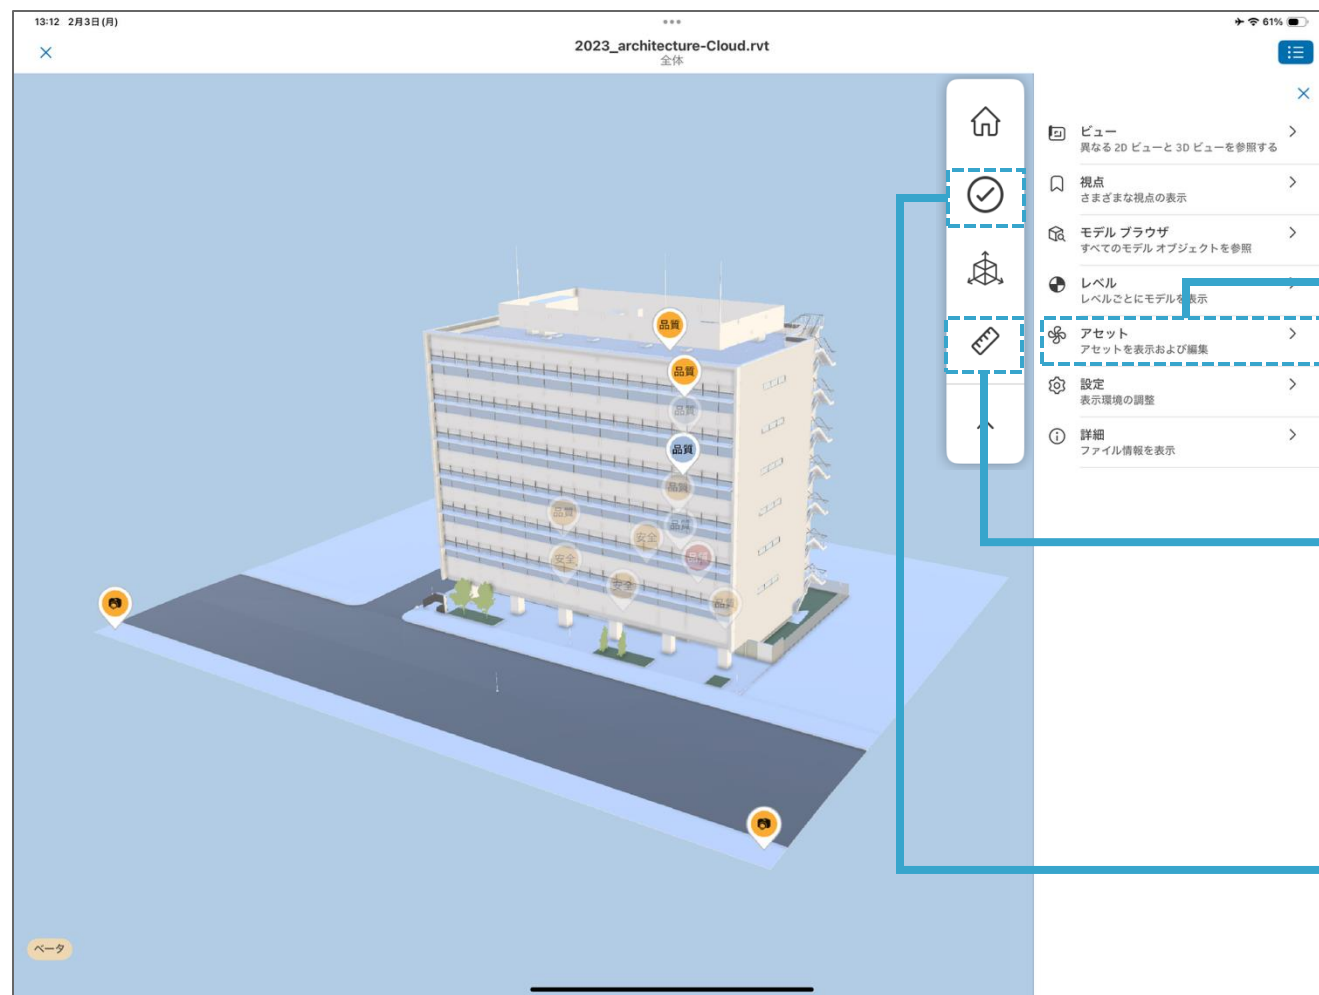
13:12 2月3日(月)

61%

2023_architecture-Cloud.rvt
全体

ビュー
異なる 2D ビューと 3D ビューを参照する

視点
さまざまな視点の表示

モデル ブラウザ
すべてのモデル オブジェクトを参照

レベル
レベルごとにモデルを表示

アセット
アセットを表示および編集

設定
表示環境の調整

詳細
ファイル情報を表示

品質
品質
品質
品質
品質
品質
品質
安全
安全
安全
品質
品質

ベータ